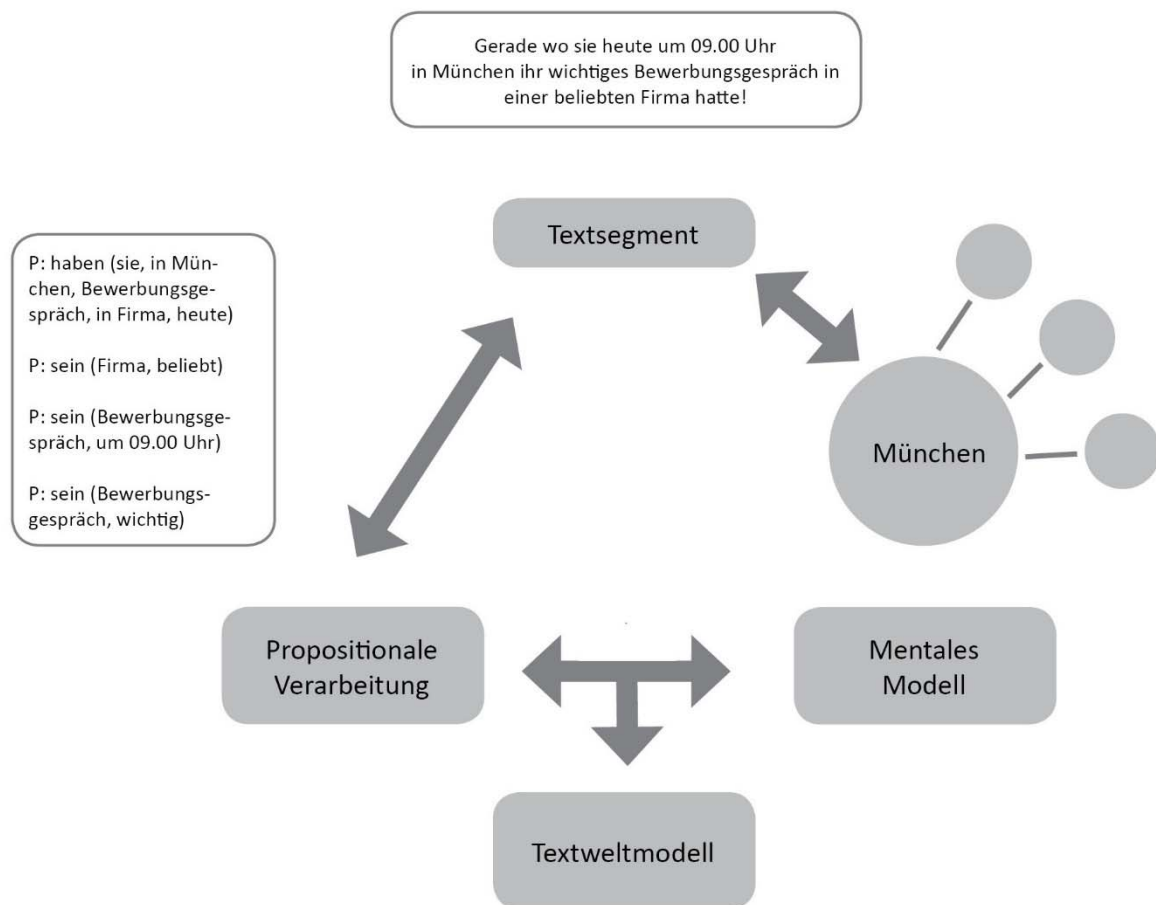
Gerade wo sie heute um 09.00 Uhr in München ihr wichtiges Bewerbungsgespräch in einer beliebten Firma hatte!

Textsegment

P: haben (sie, in München, Bewerbungsgespräch, in Firma, heute)

P: sein (Firma, beliebt)

P: sein (Bewerbungsgespräch, um 09.00 Uhr)

P: sein (Bewerbungsgespräch, wichtig)

München

Propositionale Verarbeitung

Mentales Modell

Textweltmodell